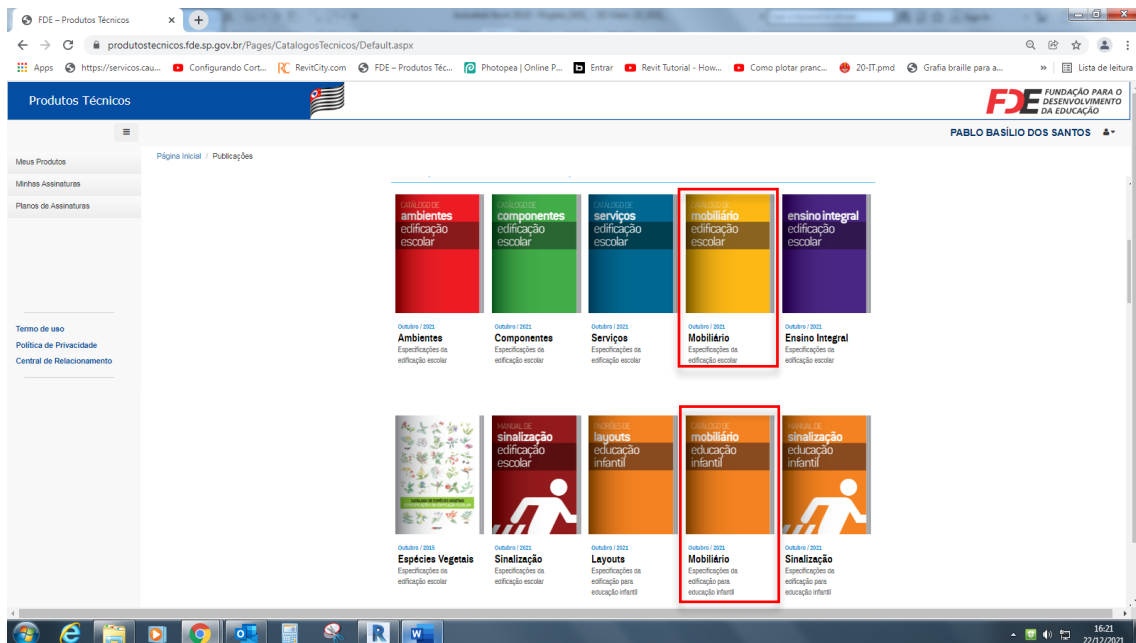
FDE – Produtos Técnicos

produtostecnicos.fde.sp.gov.br/Pages/CatalogosTecnicos/Default.aspx

Apps https://servicos.cau... Configurando Cort... RevitCity.com FDE – Produtos Téc... Photopea | Online P... Entrar Revit Tutorial - How... Como plotar pranc... 20-IT.pmd Grafia braille para a... » Lista de leitura

Produtos Técnicos

FDE FUNDAÇÃO PARA O DESENVOLVIMENTO DA EDUCAÇÃO

PABLO BASÍLIO DOS SANTOS

Meus Produtos
Minhas Assinaturas
Planos de Assinaturas

Termo de uso
Política de Privacidade
Central de Relacionamento

Página Inicial / Publicações

CATÁLOGO DE ambientes edificação escolar
Outubro / 2021
Ambientes
Especificações da edificação escolar

CATÁLOGO DE componentes edificação escolar
Outubro / 2021
Componentes
Especificações da edificação escolar

CATÁLOGO DE serviços edificação escolar
Outubro / 2021
Serviços
Especificações da edificação escolar

CATÁLOGO DE mobiliário edificação escolar
Outubro / 2021
Mobiliário
Especificações da edificação escolar

ensino integral edificação escolar
Outubro / 2021
Ensino Integral
Especificações da edificação escolar

CATÁLOGO DE ESPÉCIES VEGETAIS
Outubro / 2015
Espécies Vegetais
Especificações da edificação escolar

MANUAL DE sinalização edificação escolar
Outubro / 2021
Sinalização
Especificações da edificação escolar

PADRÕES DE layouts educação infantil
Outubro / 2021
Layouts
Especificações da edificação para educação infantil

CATÁLOGO DE mobiliário educação infantil
Outubro / 2021
Mobiliário
Especificações da edificação para educação infantil

MANUAL DE sinalização educação infantil
Outubro / 2021
Sinalização
Especificações da edificação para educação infantil

16:21
22/12/2021